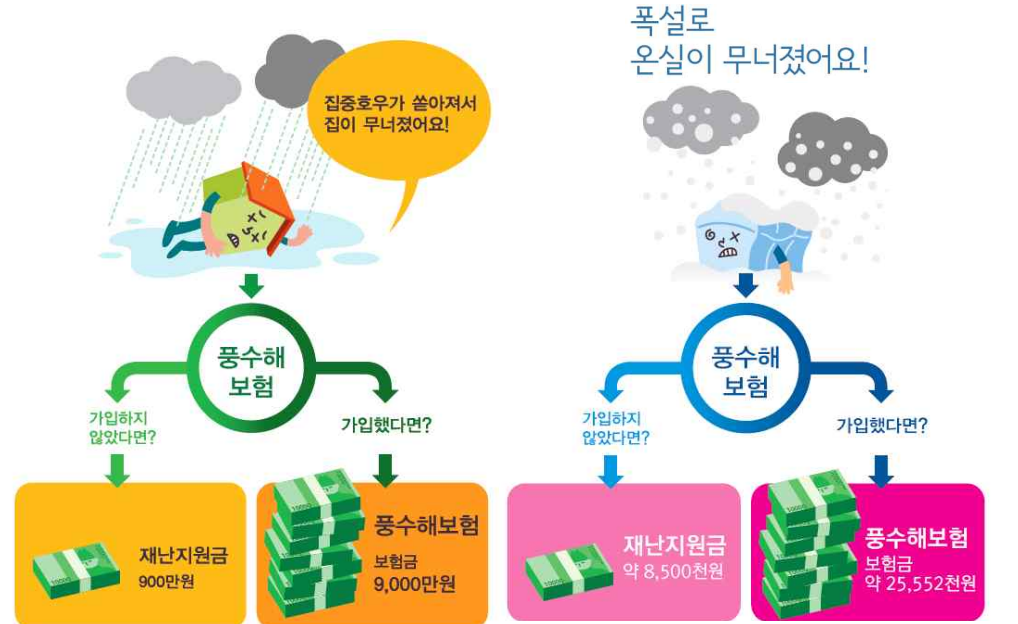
집중호우가 쏟아져서 집이 무너졌어요!

풍수해 보험

가입하지 않았다면?

가입했다면?

재난지원금
900만원

풍수해보험
보험금
9,000만원

폭설로 온실이 무너졌어요!

풍수해 보험

가입하지 않았다면?

가입했다면?

재난지원금
약 8,500천원

풍수해보험
보험금
약 25,552천원